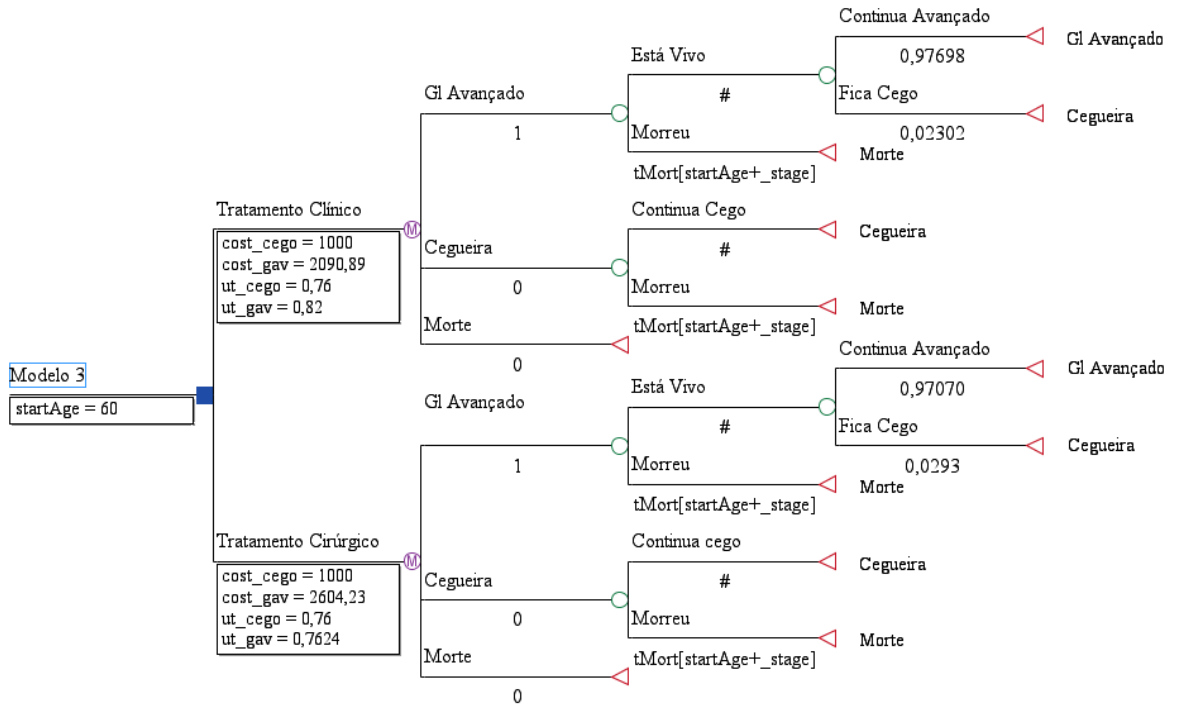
Modelo 3
startAge = 60

Tratamento Clínico
cost_cego = 1000
cost_gav = 2090,89
ut_cego = 0,76
ut_gav = 0,82

Gl Avançado
1
Está Vivo
#
Continua Avançado
0,97698
Gl Avançado
Fica Cego
0,02302
Cegueira
Morreu
tMort[startAge+_stage]
Morte

Cegueira
0
Continua Cego
#
Cegueira
Morreu
tMort[startAge+_stage]
Morte

Morte
0

Tratamento Cirúrgico
cost_cego = 1000
cost_gav = 2604,23
ut_cego = 0,76
ut_gav = 0,7624

Gl Avançado
1
Está Vivo
#
Continua Avançado
0,97070
Gl Avançado
Fica Cego
0,0293
Cegueira
Morreu
tMort[startAge+_stage]
Morte

Cegueira
0
Continua cego
#
Cegueira
Morreu
tMort[startAge+_stage]
Morte

Morte
0